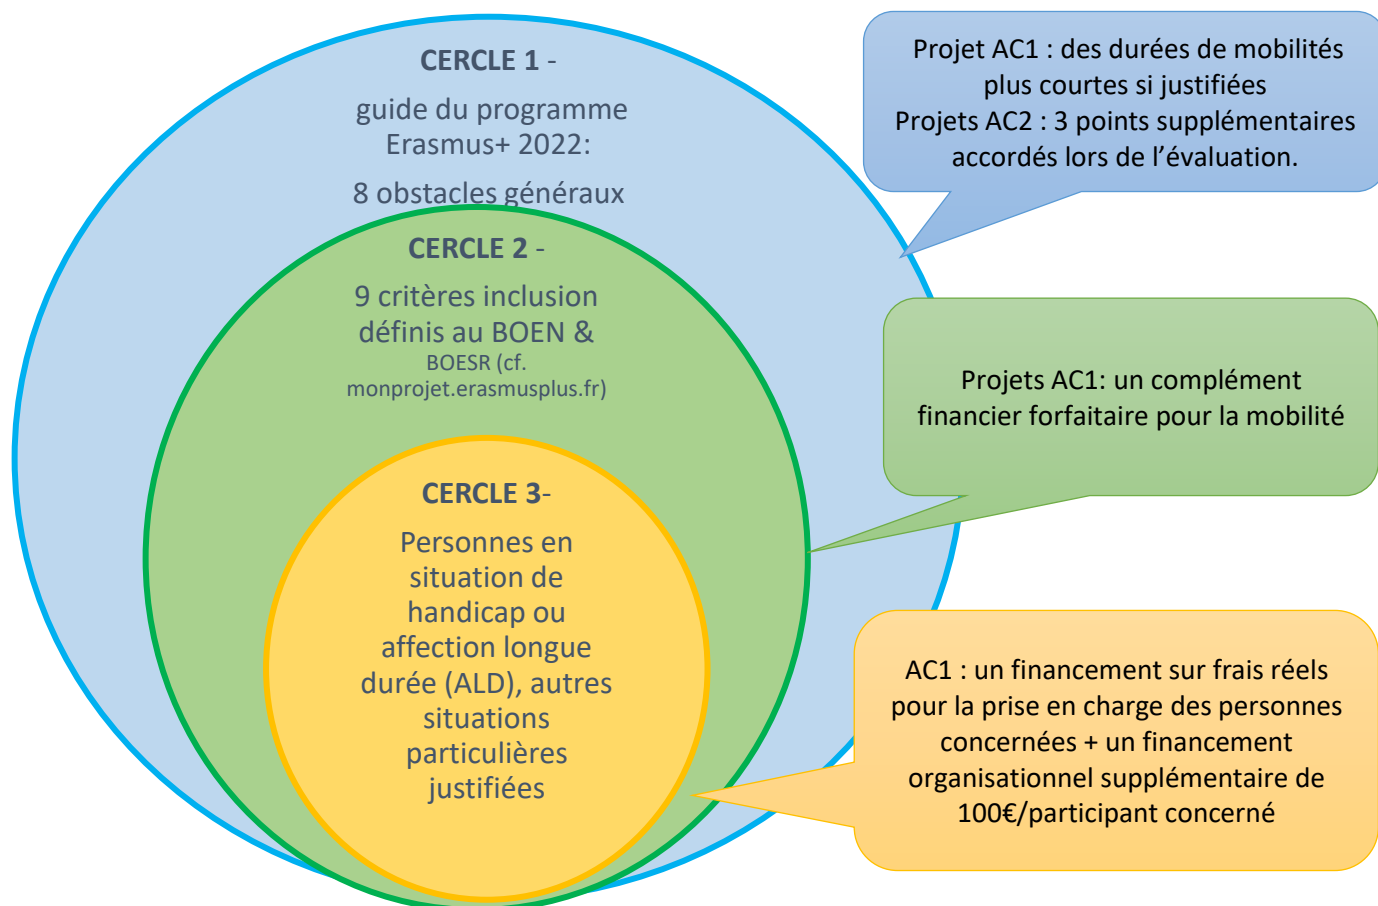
CERCLE 1 -

guide du programme Erasmus+ 2022:

8 obstacles généraux

CERCLE 2 -

9 critères inclusion définis au BOEN & BOESR (cf. monprojet.erasmusplus.fr)

CERCLE 3-

Personnes en situation de handicap ou affection longue durée (ALD), autres situations particulières justifiées

Projet AC1 : des durées de mobilités plus courtes si justifiées
Projets AC2 : 3 points supplémentaires accordés lors de l'évaluation.

Projets AC1: un complément financier forfaitaire pour la mobilité

AC1 : un financement sur frais réels pour la prise en charge des personnes concernées + un financement organisationnel supplémentaire de 100€/participant concerné